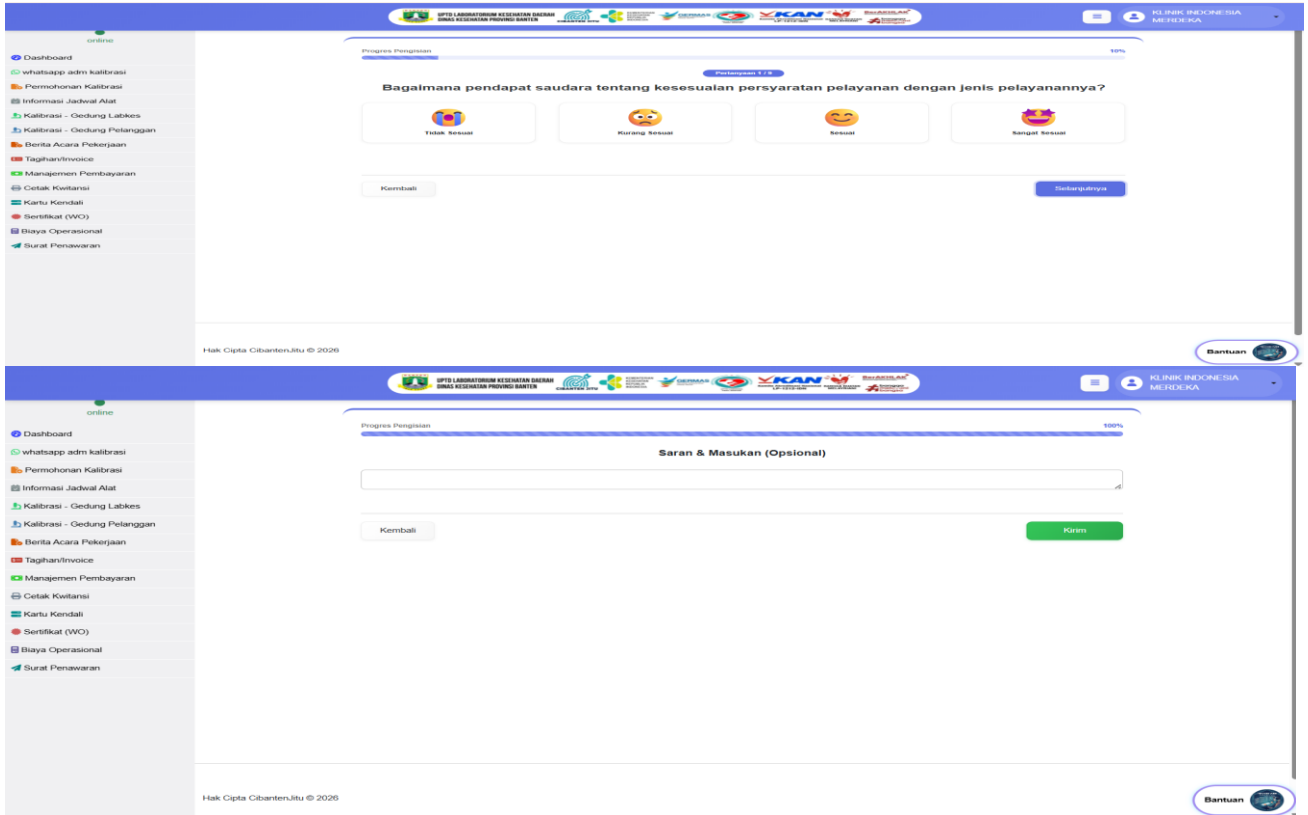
UPTD LABORATORIUM KESEHATAN DAERAH DINAS KESEHATAN PROVINSI BANTEN CIBANTEN JITU GERMAS KAN

KLINIK INDONESIA MERDEKA

online

Dashboard
whatsapp adm kalibrasi
Permohonan Kalibrasi
Informasi Jadwal Alat
Kalibrasi - Gedung Labkes
Kalibrasi - Gedung Pelanggan
Berita Acara Pekerjaan
Tagihan/Invoice
Manajemen Pembayaran
Cetak Kwitansi
Kartu Kendali
Sertifikat (WO)
Biaya Operasional
Surat Penawaran

Progres Pengisian 10%

Pertanyaan 1 / 9

Bagaimana pendapat saudara tentang kesesuaian persyaratan pelayanan dengan jenis pelayanannya?

Tidak Sesuai
Kurang Sesuai
Sesuai
Sangat Sesuai

Kembali
Selanjutnya

Hak Cipta CibantenJitu © 2026

Bantuan

UPTD LABORATORIUM KESEHATAN DAERAH DINAS KESEHATAN PROVINSI BANTEN CIBANTEN JITU GERMAS KAN

KLINIK INDONESIA MERDEKA

online

Dashboard
whatsapp adm kalibrasi
Permohonan Kalibrasi
Informasi Jadwal Alat
Kalibrasi - Gedung Labkes
Kalibrasi - Gedung Pelanggan
Berita Acara Pekerjaan
Tagihan/Invoice
Manajemen Pembayaran
Cetak Kwitansi
Kartu Kendali
Sertifikat (WO)
Biaya Operasional
Surat Penawaran

Progres Pengisian 100%

Saran & Masukan (Opsional)

Kembali
Kirim

Hak Cipta CibantenJitu © 2026

Bantuan